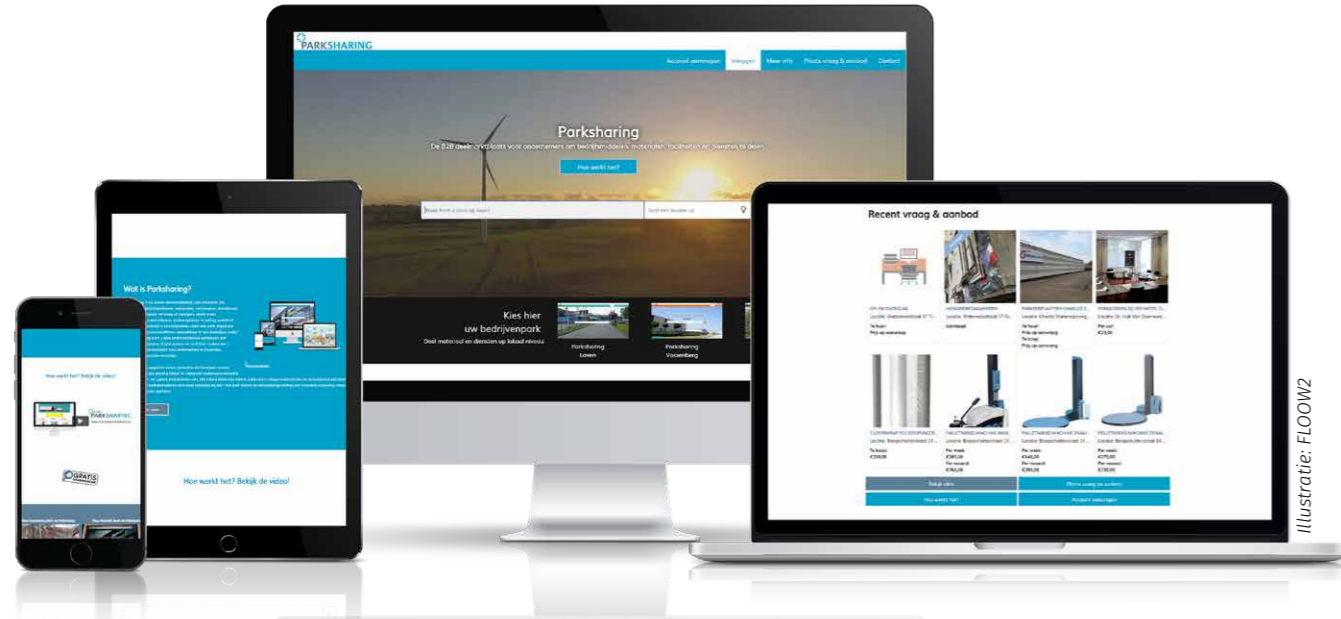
PARKSHARING

Account aanmaken | Inloggen | Meer info | Plaats vraag & aanbod | Contact

Parksharing

De B2B deelplatform voor ondernemers om bedrijfsmiddelen, materialen, faciliteiten en diensten te delen

Hoe werkt het?

Kies hier uw bedrijvenpark

Deel materiaal en diensten op lokaal niveau

Parksharing Lowen

Parksharing Vossenberg

Wat is Parksharing?

Hoe werkt het? Bekijk de video!

Hoe werkt het? Bekijk de video!

PARKSHARING

GRATIS

Recent vraag & aanbod

Te huur

Te koop

Per week

Per maand

Bekijk alles

Plaats vraag en aanbod

Hoe werkt het?

Account aanmaken

Illustratie: FLOOW2